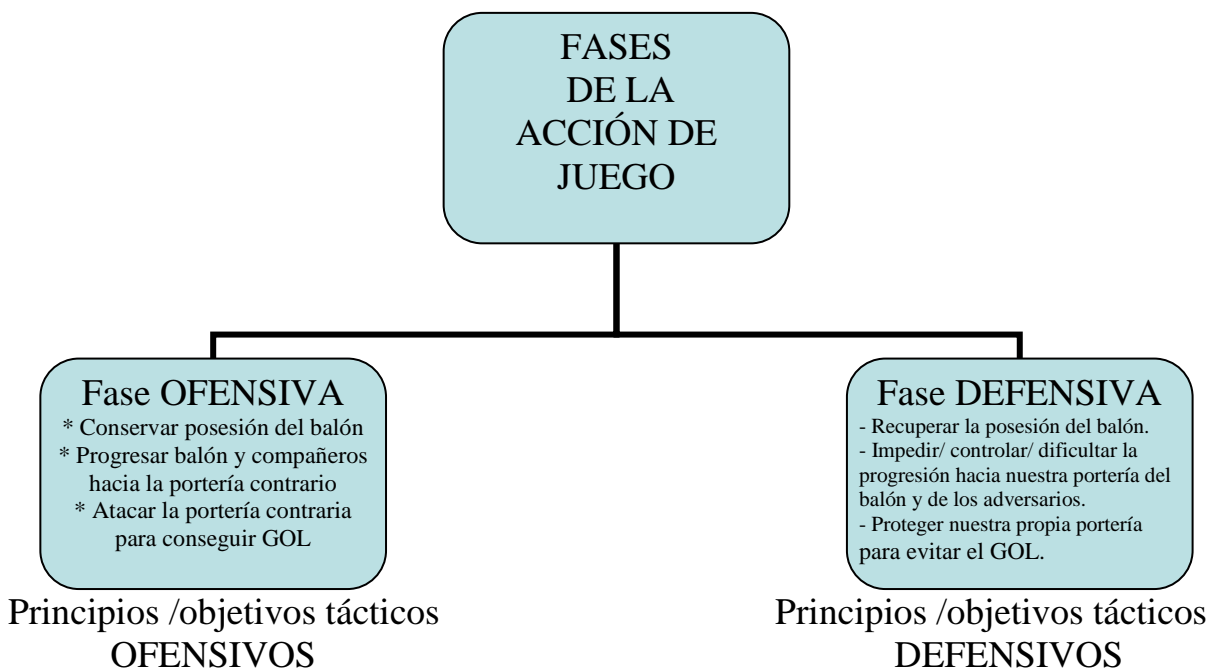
FASES
DE LA
ACCIÓN DE
JUEGO

Fase OFENSIVA
* Conservar posesión del balón
* Progresar balón y compañeros hacia la portería contrario
* Atacar la portería contraria para conseguir GOL

Principios /objetivos tácticos
OFENSIVOS

Fase DEFENSIVA
- Recuperar la posesión del balón.
- Impedir/ controlar/ dificultar la progresión hacia nuestra portería del balón y de los adversarios.
- Proteger nuestra propia portería para evitar el GOL.

Principios /objetivos tácticos
DEFENSIVOS